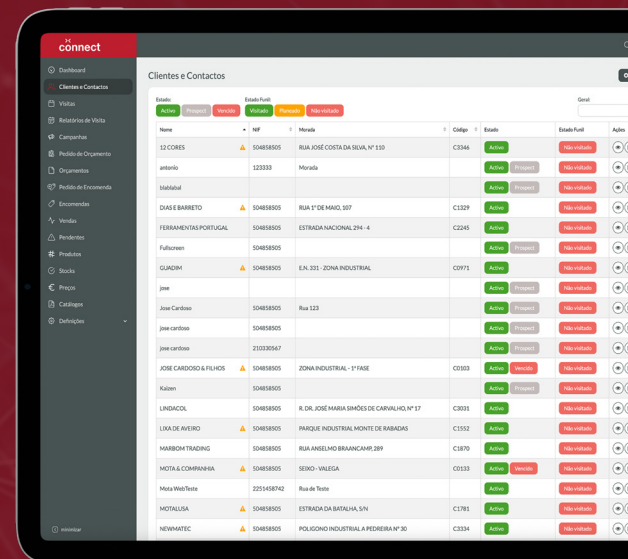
connect

Dashboard
Clientes e Contactos
Visitas
Relatórios de Visita
Campanhas
Pedido de Orçamento
Orçamentos
Pedido de Encomenda
Encomendas
Vendas
Pendentes
Produtos
Stocks
Preços
Catálogos
Definições

minimizar

Clientes e Contactos

Estado
Activo Prospect Vencido
Estado Funil
Visitado Planeado Não visitado
Geral

| Nome | NIF | Morada | Código | Estado | Estado Funil | Ações |
|---|---|---|---|---|---|---|
| 12 CORES | 504858505 | RUA JOSÉ COSTA DA SILVA, Nº 110 | C3346 | Activo | Não visitado | |
| antonio | 123333 | Morada | | Activo Prospect | Não visitado | |
| blablabal | | | | Activo Prospect | Não visitado | |
| DIAS E BARRETO | 504858505 | RUA 1º DE MAIO, 107 | C1329 | Activo | Não visitado | |
| FERRAMENTAS PORTUGAL | 504858505 | ESTRADA NACIONAL 294 - 4 | C2245 | Activo | Não visitado | |
| Fullscreen | 504858505 | | | Activo Prospect | Não visitado | |
| GUADIM | 504858505 | E.N. 331 - ZONA INDUSTRIAL | C0971 | Activo | Não visitado | |
| jose | | | | Activo Prospect | Não visitado | |
| Jose Cardoso | 504858505 | Rua 123 | | Activo Prospect | Não visitado | |
| jose cardoso | 504858505 | | | Activo Prospect | Não visitado | |
| jose cardoso | 210330567 | | | Activo Prospect | Não visitado | |
| JOSE CARDOSO & FILHOS | 504858505 | ZONA INDUSTRIAL - 1ª FASE | C0103 | Activo Vencido | Não visitado | |
| Kaizen | 504858505 | | | Activo Prospect | Não visitado | |
| LINDACOL | 504858505 | R. DR. JOSÉ MARIA SIMÕES DE CARVALHO, Nº 17 | C3031 | Activo | Não visitado | |
| LIXA DE AVEIRO | 504858505 | PARQUE INDUSTRIAL MONTE DE RABADAS | C1552 | Activo | Não visitado | |
| MARBOM TRADING | 504858505 | RUA ANSELMO BRAANCAMP, 289 | C1870 | Activo | Não visitado | |
| MOTA & COMPANHIA | 504858505 | SEIXO - VALEGA | C0133 | Activo Vencido | Não visitado | |
| Mota WebTeste | 2251458742 | Rua de Teste | | Activo | Não visitado | |
| MOTALUSA | 504858505 | ESTRADA DA BATALHA, S/N | C1781 | Activo | Não visitado | |
| NEWMATEC | 504858505 | POLIGONO INDUSTRIAL A PEDREIRA Nº 30 | C3334 | Activo | Não visitado | |